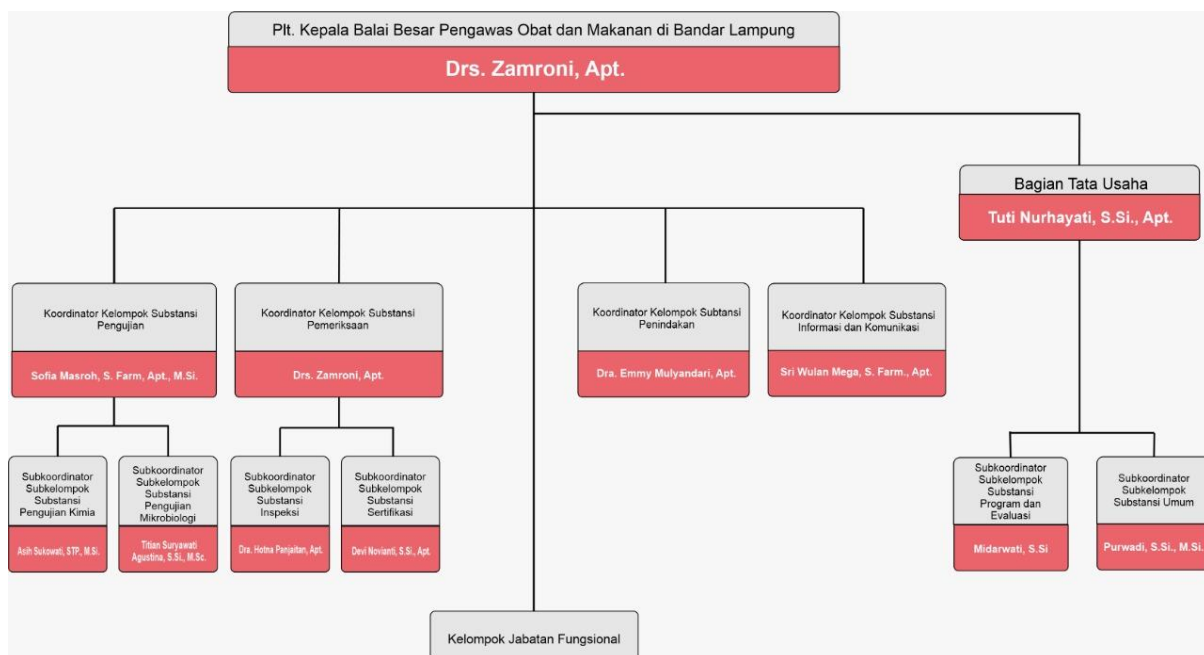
Plt. Kepala Balai Besar Pengawas Obat dan Makanan di Bandar Lampung

Drs. Zamroni, Apt.

Bagian Tata Usaha

Tuti Nurhayati, S.Si., Apt.

Koordinator Kelompok Substansi Pengujian

Sofia Masroh, S. Farm, Apt., M.Si.

Koordinator Kelompok Substansi Pemeriksaan

Drs. Zamroni, Apt.

Koordinator Kelompok Subtansi Penindakan

Dra. Emmy Mulyandari, Apt.

Koordinator Kelompok Substansi Informasi dan Komunikasi

Sri Wulan Mega, S. Farm., Apt.

Subkoordinator Subkelompok Substansi Pengujian Kimia

Asih Sukowati, STP, M.Si.

Subkoordinator Subkelompok Substansi Pengujian Mikrobiologi

Titian Suryawati Agustina, S.Si., M.Sc.

Subkoordinator Subkelompok Substansi Inspeksi

Dra. Hotma Panjaitan, Apt.

Subkoordinator Subkelompok Substansi Sertifikasi

Devi Novianti, S.Si., Apt.

Subkoordinator Subkelompok Substansi Program dan Evaluasi

Midarwati, S.Si

Subkoordinator Subkelompok Substansi Umum

Purwadi, S.Si., M.Si.

Kelompok Jabatan Fungsional